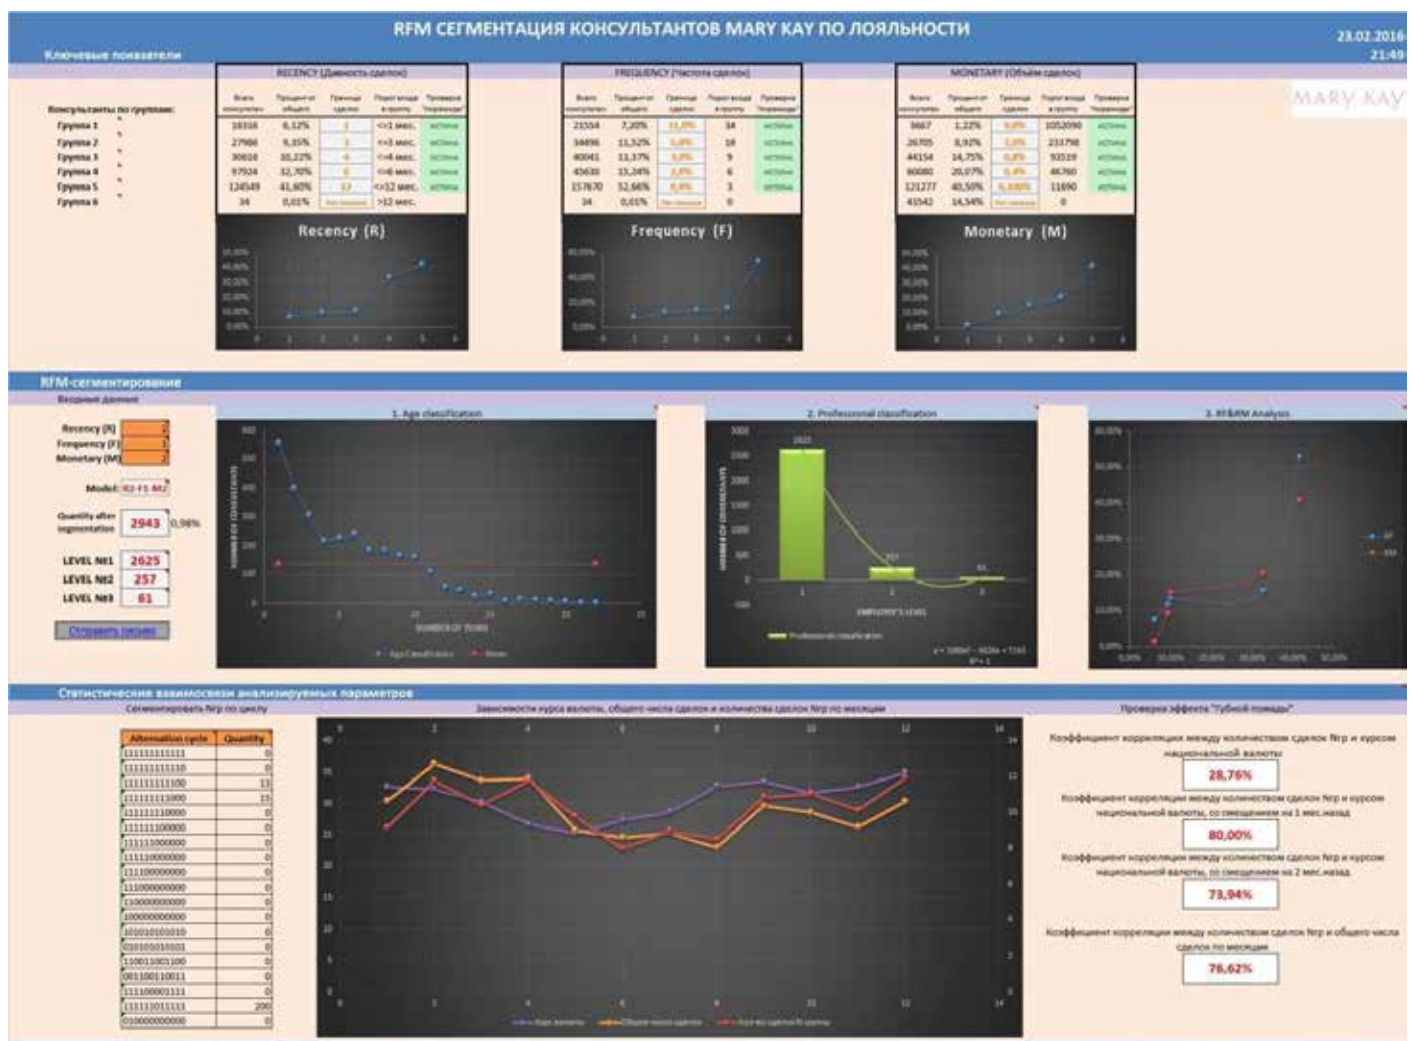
RFM СЕГМЕНТАЦИЯ КОНСУЛЬТАНТОВ MARY KAY ПО ЛОЯЛЬНОСТИ

23.02.2016
21:49

Ключевые показатели

MARY KAY

Консультанты по группам:
Группа 1
Группа 2
Группа 3
Группа 4
Группа 5
Группа 6

RECENCY (Давность сделок)

| Всего консультан | Процент от общего | Граница сделок | Порог входа в группу | Проверка "подрезки" |
|---|---|---|---|---|
| 18318 | 6,12% | 1 | <=1 мес. | истина |
| 27986 | 9,35% | 3 | <=3 мес. | истина |
| 30618 | 10,22% | 4 | <=4 мес. | истина |
| 97924 | 32,70% | 6 | <=6 мес. | истина |
| 124549 | 41,60% | 12 | <=12 мес. | истина |
| 34 | 0,01% | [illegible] | >12 мес. | |

FREQUENCY (Частота сделок)

| Всего консультан | Процент от общего | Граница сделок | Порог входа в группу | Проверка "подрезки" |
|---|---|---|---|---|
| 21554 | 7,20% | 11,0% | 34 | истина |
| 34496 | 11,52% | 5,4% | 18 | истина |
| 40041 | 13,37% | 3,0% | 9 | истина |
| 45630 | 15,24% | 2,0% | 6 | истина |
| 157670 | 52,66% | 0,9% | 3 | истина |
| 34 | 0,01% | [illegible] | 0 | |

MONETARY (Объём сделок)

| Всего консультан | Процент от общего | Граница сделок | Порог входа в группу | Проверка "подрезки" |
|---|---|---|---|---|
| 3667 | 1,22% | 0,0% | 1052090 | истина |
| 26705 | 8,92% | 2,0% | 233798 | истина |
| 44154 | 14,75% | 0,8% | 93519 | истина |
| 60080 | 20,07% | 0,4% | 46760 | истина |
| 121277 | 40,50% | 0,100% | 11690 | истина |
| 43542 | 14,54% | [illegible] | 0 | |

Recency (R)
Frequency (F)
Monetary (M)

RFM-сегментирование
Входные данные

Recency (R) 2
Frequency (F) 1
Monetary (M) 2

Model: R2-F1-M2

Quantity after segmentation 2943 0,98%

LEVEL №1 2625
LEVEL №2 257
LEVEL №3 61

Отправить письма

1. Age classification
NUMBER OF CONSULTANTS
NUMBER OF YEARS
Age Classification
Mean

2. Professional classification
2625
257
61
NUMBER OF CONSULTANTS
EMPLOYEE'S LEVEL
Professional classification
y = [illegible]
R² = 1

3. RF&RM Analysis
RF
RM

Статистические взаимосвязи анализируемых параметров

Сегментировать Nrp по циклу

| Alternation cycle | Quantity |
|---|---|
| 111111111111 | 0 |
| 111111111110 | 0 |
| 111111111100 | 13 |
| 111111111000 | 15 |
| 111111110000 | 0 |
| 111111100000 | 0 |
| 111111000000 | 0 |
| 111110000000 | 0 |
| 111100000000 | 0 |
| 111000000000 | 0 |
| 110000000000 | 0 |
| 100000000000 | 0 |
| 101010101010 | 0 |
| 010101010101 | 0 |
| 110011001100 | 0 |
| 001100110011 | 0 |
| 111000111 | 0 |
| 111111011111 | 200 |
| 010000000000 | 0 |

Зависимости курса валюты, общего числа сделок и количества сделок Nrp по месяцам

Курс валюты
Общее число сделок
Кол-во сделок N группы

Проверка эффекта "Губной помады"

Коэффициент корреляции между количеством сделок Nrp и курсом национальной валюты
28,76%

Коэффициент корреляции между количеством сделок Nrp и курсом национальной валюты, со смещением на 1 мес.назад
80,00%

Коэффициент корреляции между количеством сделок Nrp и курсом национальной валюты, со смещением на 2 мес.назад
73,94%

Коэффициент корреляции между количеством сделок Nrp и общего числа сделок по месяцам
76,62%